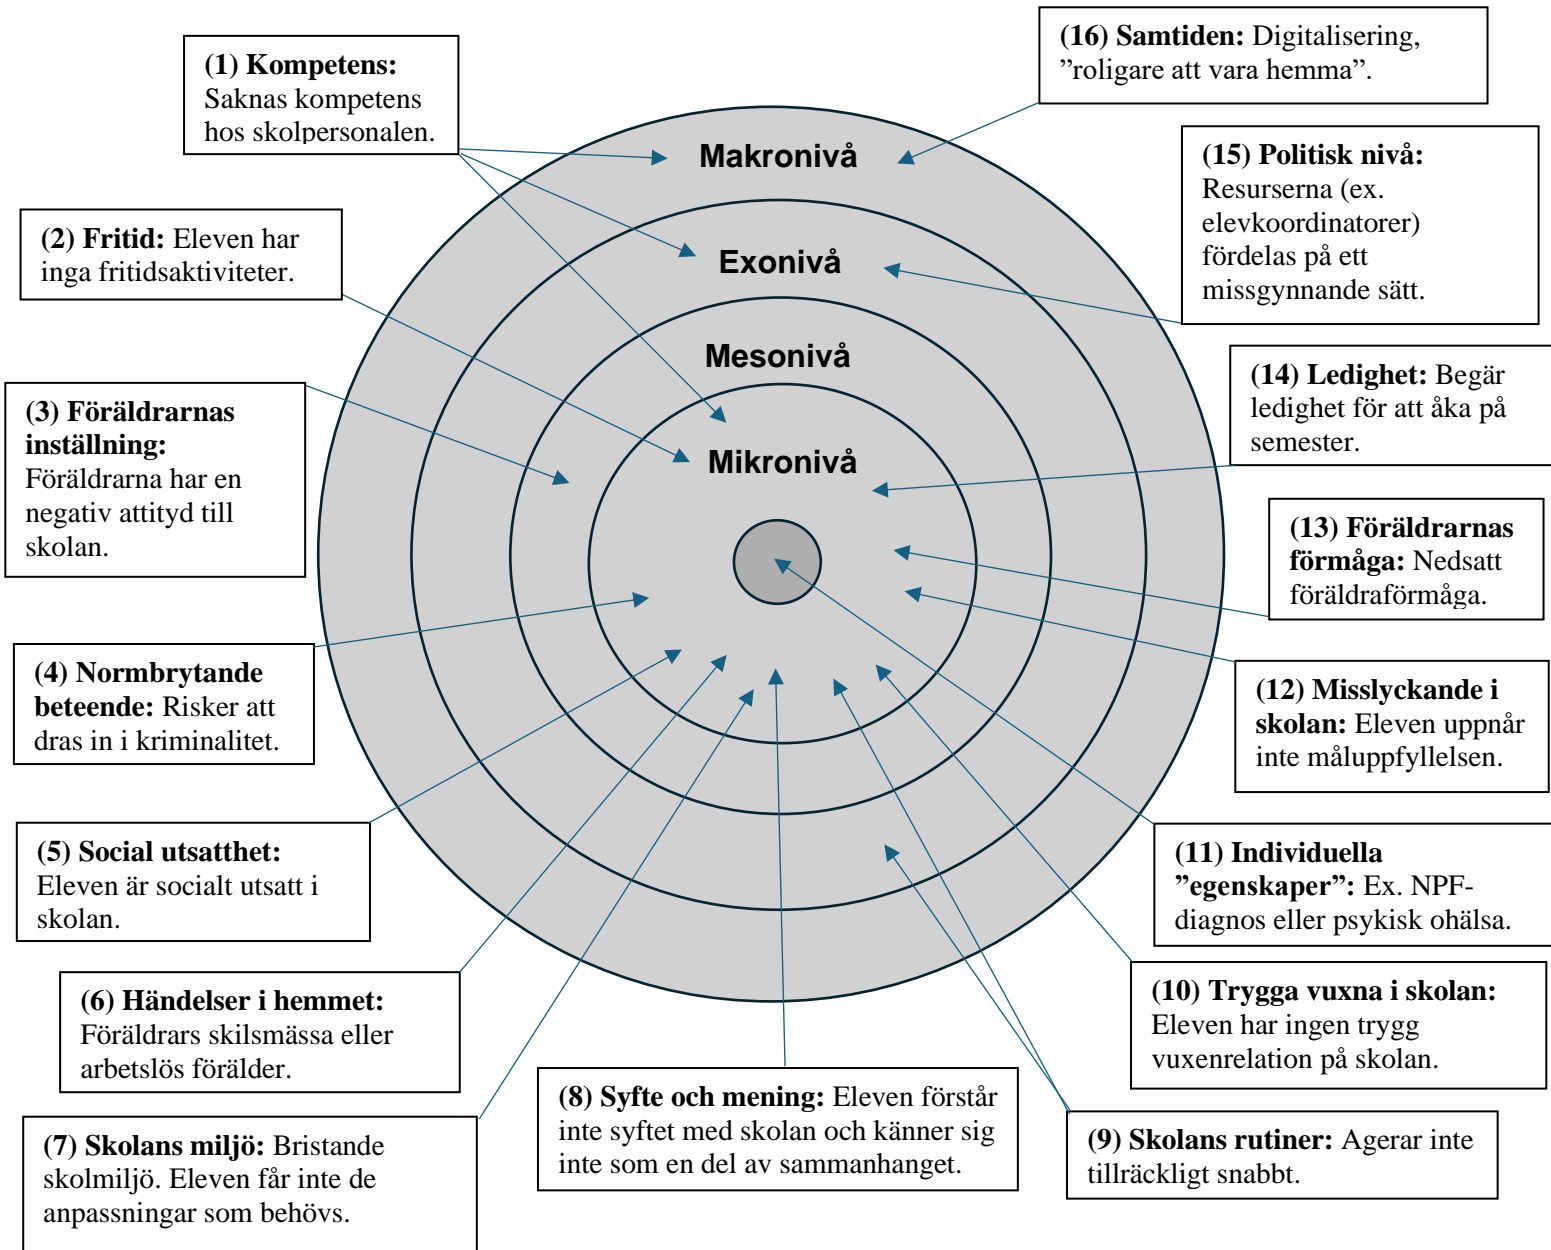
(1) **Kompetens:** Saknas kompetens hos skolpersonalen.

(16) **Samtiden:** Digitalisering, ”roligare att vara hemma”.

(15) **Politisk nivå:** Resurserna (ex. elevkoordinatorer) fördelas på ett missgynnande sätt.

(2) **Fritid:** Eleven har inga fritidsaktiviteter.

Makronivå

Exonivå

Mesonivå

Mikronivå

(14) **Ledighet:** Begär ledighet för att åka på semester.

(3) **Föräldrarnas inställning:** Föräldrarna har en negativ attityd till skolan.

(13) **Föräldrarnas förmåga:** Nedsatt föräldraförmåga.

(4) **Normbrytande beteende:** Risker att dras in i kriminalitet.

(12) **Misslyckande i skolan:** Eleven uppnår inte måluppfyllelsen.

(5) **Social utsatthet:** Eleven är socialt utsatt i skolan.

(11) **Individuella ”egenskaper”:** Ex. NPF-diagnos eller psykisk ohälsa.

(6) **Händelser i hemmet:** Föräldrars skilsmässa eller arbetslös förälder.

(10) **Trygga vuxna i skolan:** Eleven har ingen trygg vuxenrelation på skolan.

(7) **Skolans miljö:** Bristande skolmiljö. Eleven får inte de anpassningar som behövs.

(8) **Syfte och mening:** Eleven förstår inte syftet med skolan och känner sig inte som en del av sammanhanget.

(9) **Skolans rutiner:** Agerar inte tillräckligt snabbt.